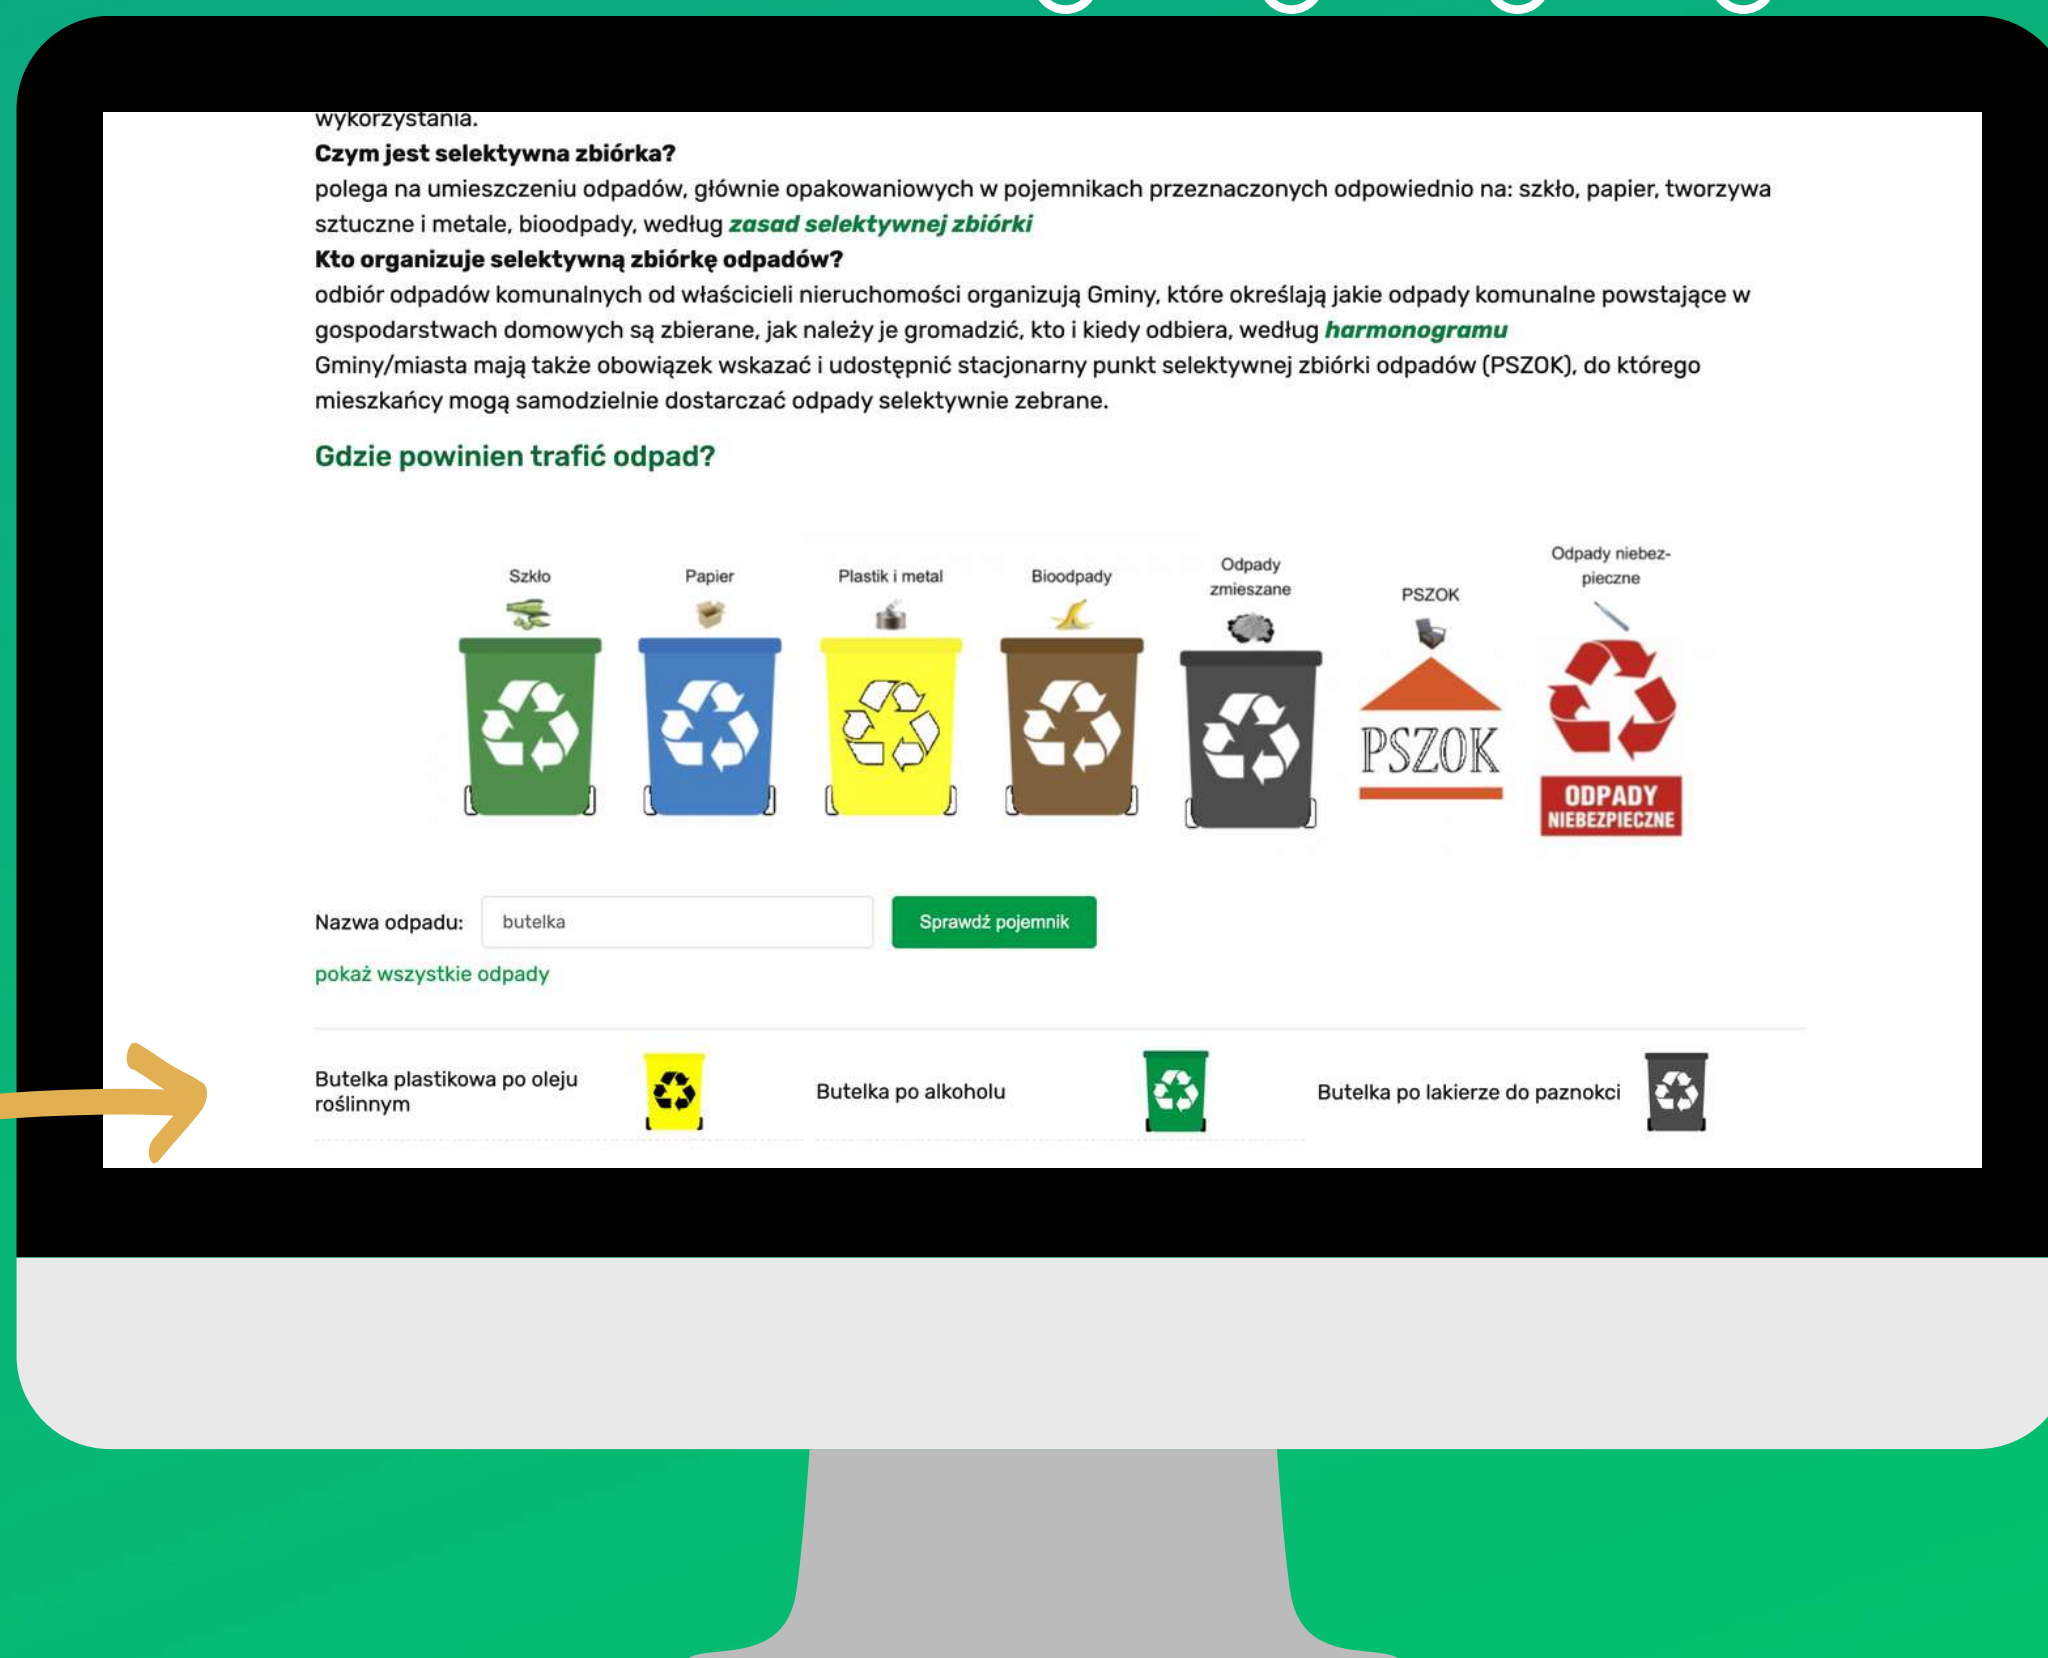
wykorzystania.

**Czym jest selektywna zbiórka?**
polega na umieszczeniu odpadów, głównie opakowaniowych w pojemnikach przeznaczonych odpowiednio na: szkło, papier, tworzywa sztuczne i metale, bioodpady, według zasad selektywnej zbiórki

**Kto organizuje selektywną zbiórkę odpadów?**
odbiór odpadów komunalnych od właścicieli nieruchomości organizują Gminy, które określają jakie odpady komunalne powstające w gospodarstwach domowych są zbierane, jak należy je gromadzić, kto i kiedy odbiera, według harmonogramu
Gminy/miasta mają także obowiązek wskazać i udostępnić stacjonarny punkt selektywnej zbiórki odpadów (PSZOK), do którego mieszkańcy mogą samodzielnie dostarczać odpady selektywnie zebrane.

Gdzie powinien trafić odpad?

Szkło
Papier
Plastik i metal
Bioodpady
Odpady zmieszane
PSZOK
Odpady niebez-pieczne

PSZOK
ODPADY NIEBEZPIECZNE

Nazwa odpadu: butelka
Sprawdź pojemnik

pokaż wszystkie odpady

Butelka plastikowa po oleju roślinnym
Butelka po alkoholu
Butelka po lakierze do paznokci